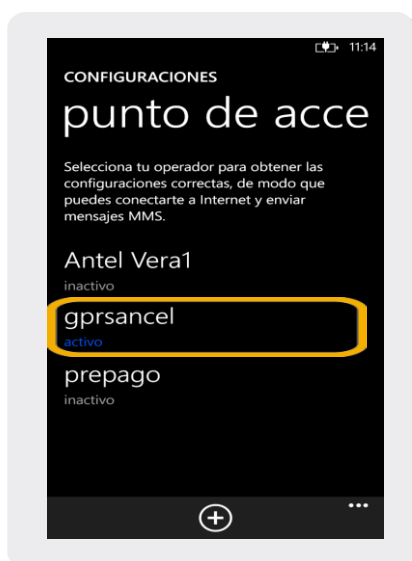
11:14

CONFIGURACIONES

punto de acce

Selecciona tu operador para obtener las configuraciones correctas, de modo que puedes conectarte a Internet y enviar mensajes MMS.

Antel Vera1
inactivo

gprsancel
activo

prepago
inactivo

...